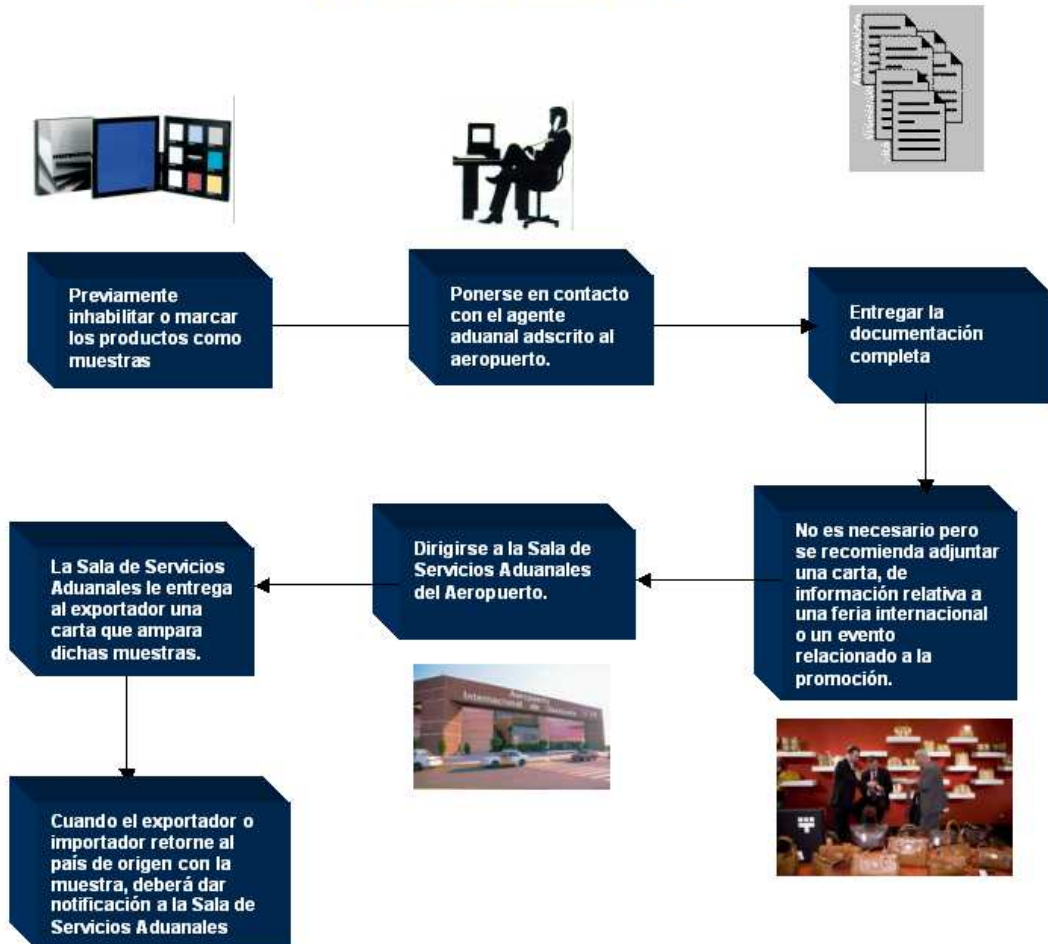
Previamente inhabilitar o marcar los productos como muestras

Ponerse en contacto con el agente aduanal adscrito al aeropuerto.

Entregar la documentación completa

No es necesario pero se recomienda adjuntar una carta, de información relativa a una feria internacional o un evento relacionado a la promoción.

Dirigirse a la Sala de Servicios Aduanales del Aeropuerto.

La Sala de Servicios Aduanales le entrega al exportador una carta que ampara dichas muestras.

Cuando el exportador o importador retorne al país de origen con la muestra, deberá dar notificación a la Sala de Servicios Aduanales